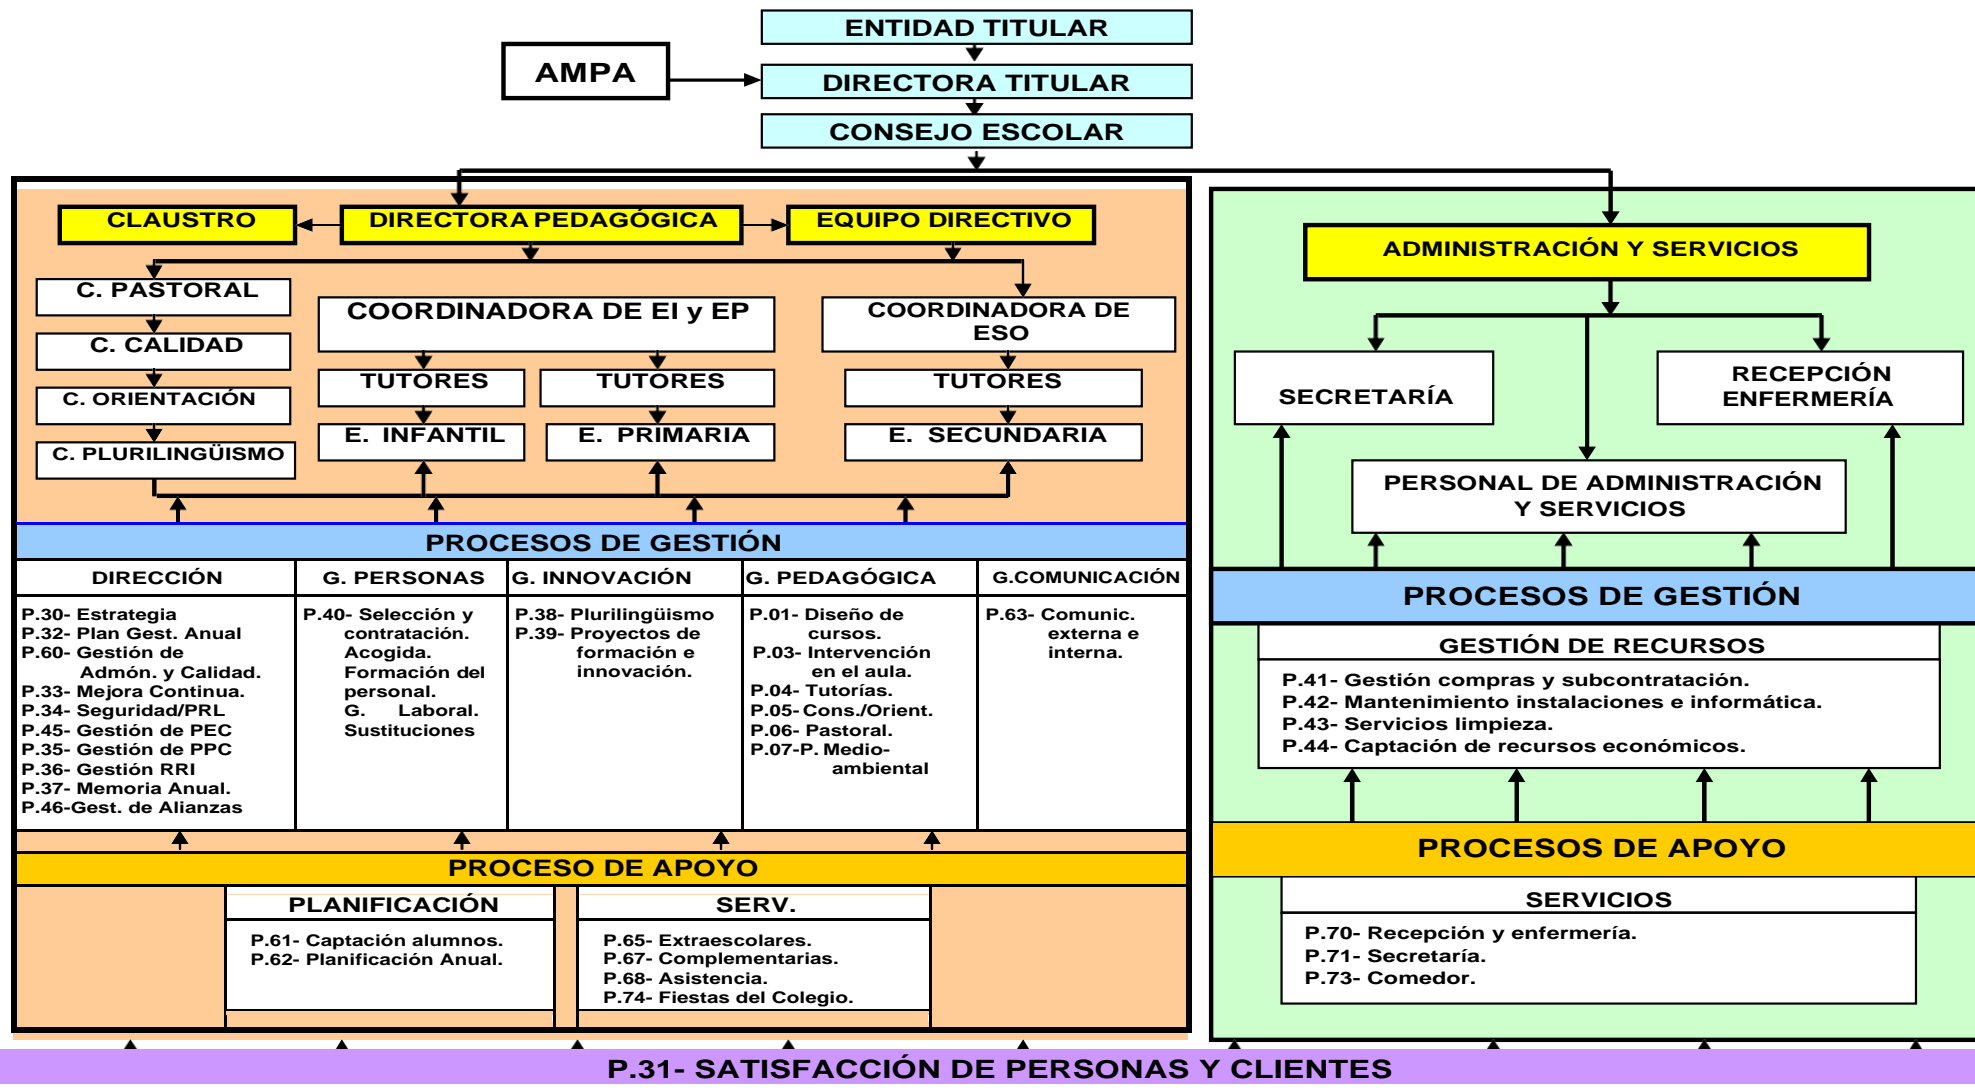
ENTIDAD TITULAR

AMPA

DIRECTORA TITULAR

CONSEJO ESCOLAR

CLAUSTRO

DIRECTORA PEDAGÓGICA

EQUIPO DIRECTIVO

C. PASTORAL

C. CALIDAD

C. ORIENTACIÓN

C. PLURILINGÜISMO

COORDINADORA DE EI y EP

TUTORES

TUTORES

E. INFANTIL

E. PRIMARIA

COORDINADORA DE ESO

TUTORES

E. SECUNDARIA

PROCESOS DE GESTIÓN

| DIRECCIÓN | G. PERSONAS | G. INNOVACIÓN | G. PEDAGÓGICA | G.COMUNICACIÓN |
|---|---|---|---|---|
| P.30- Estrategia P.32- Plan Gest. Anual P.60- Gestión de Admón. y Calidad. P.33- Mejora Continua. P.34- Seguridad/PRL P.45- Gestión de PEC P.35- Gestión de PPC P.36- Gestión RRI P.37- Memoria Anual. P.46-Gest. de Alianzas | P.40- Selección y contratación. Acogida. Formación del personal. G. Laboral. Sustituciones | P.38- Plurilingüismo P.39- Proyectos de formación e innovación. | P.01- Diseño de cursos. P.03- Intervención en el aula. P.04- Tutorías. P.05- Cons./Orient. P.06- Pastoral. P.07-P. Medio-ambiental | P.63- Comunic. externa e interna. |

PROCESO DE APOYO

PLANIFICACIÓN

P.61- Captación alumnos.
P.62- Planificación Anual.

SERV.

P.65- Extraescolares.
P.67- Complementarias.
P.68- Asistencia.
P.74- Fiestas del Colegio.

ADMINISTRACIÓN Y SERVICIOS

SECRETARÍA

RECEPCIÓN ENFERMERÍA

PERSONAL DE ADMINISTRACIÓN Y SERVICIOS

PROCESOS DE GESTIÓN

GESTIÓN DE RECURSOS

P.41- Gestión compras y subcontratación.
P.42- Mantenimiento instalaciones e informática.
P.43- Servicios limpieza.
P.44- Captación de recursos económicos.

PROCESOS DE APOYO

SERVICIOS

P.70- Recepción y enfermería.
P.71- Secretaría.
P.73- Comedor.

P.31- SATISFACCIÓN DE PERSONAS Y CLIENTES